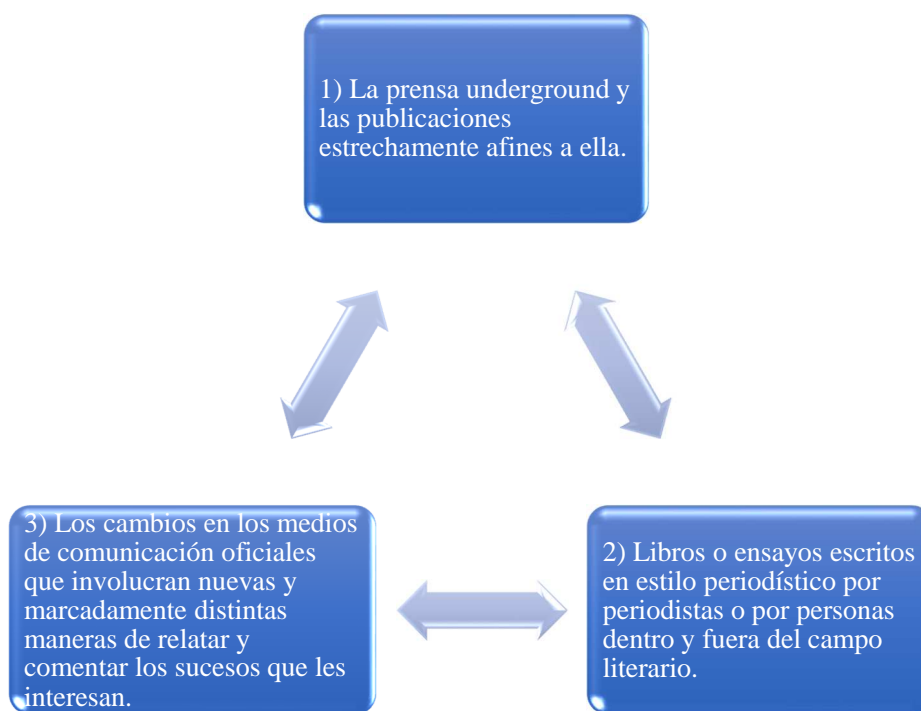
1) La prensa underground y las publicaciones estrechamente afines a ella.

2) Libros o ensayos escritos en estilo periodístico por periodistas o por personas dentro y fuera del campo literario.

3) Los cambios en los medios de comunicación oficiales que involucran nuevas y marcadamente distintas maneras de relatar y comentar los sucesos que les interesan.